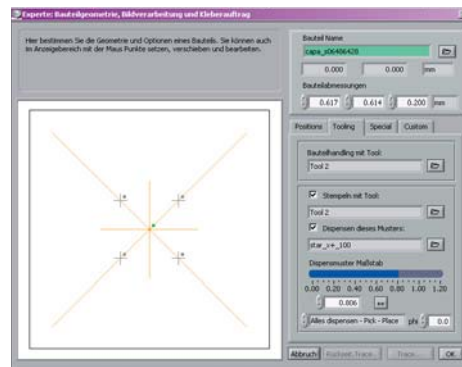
Experte: Bauteilgeometrie, Bildverarbeitung und Kleberauftrag

Hier bestimmen Sie die Geometrie und Optionen eines Bauteils. Sie können auch im Anzeigebereich mit der Maus Punkte setzen, verschieben und bearbeiten.

Bauteil Name
capa_s0406428
0.000
0.000
mm
Bauteilabmessungen
0.617
0.614
0.200
mm

Positions
Tooling
Special
Custom

Bauteilhandling mit Tool:
Tool 2

Stempeln mit Tool:
Tool 2
Dispensen dieses Musters:
star_x+_100
Dispensmuster Maßstab
0.00 0.20 0.40 0.60 0.80 1.00 1.20
0.806
Alles dispensen - Pick - Place
phi
0.0

Abbruch
Fiducial Trace...
Trace...
OK